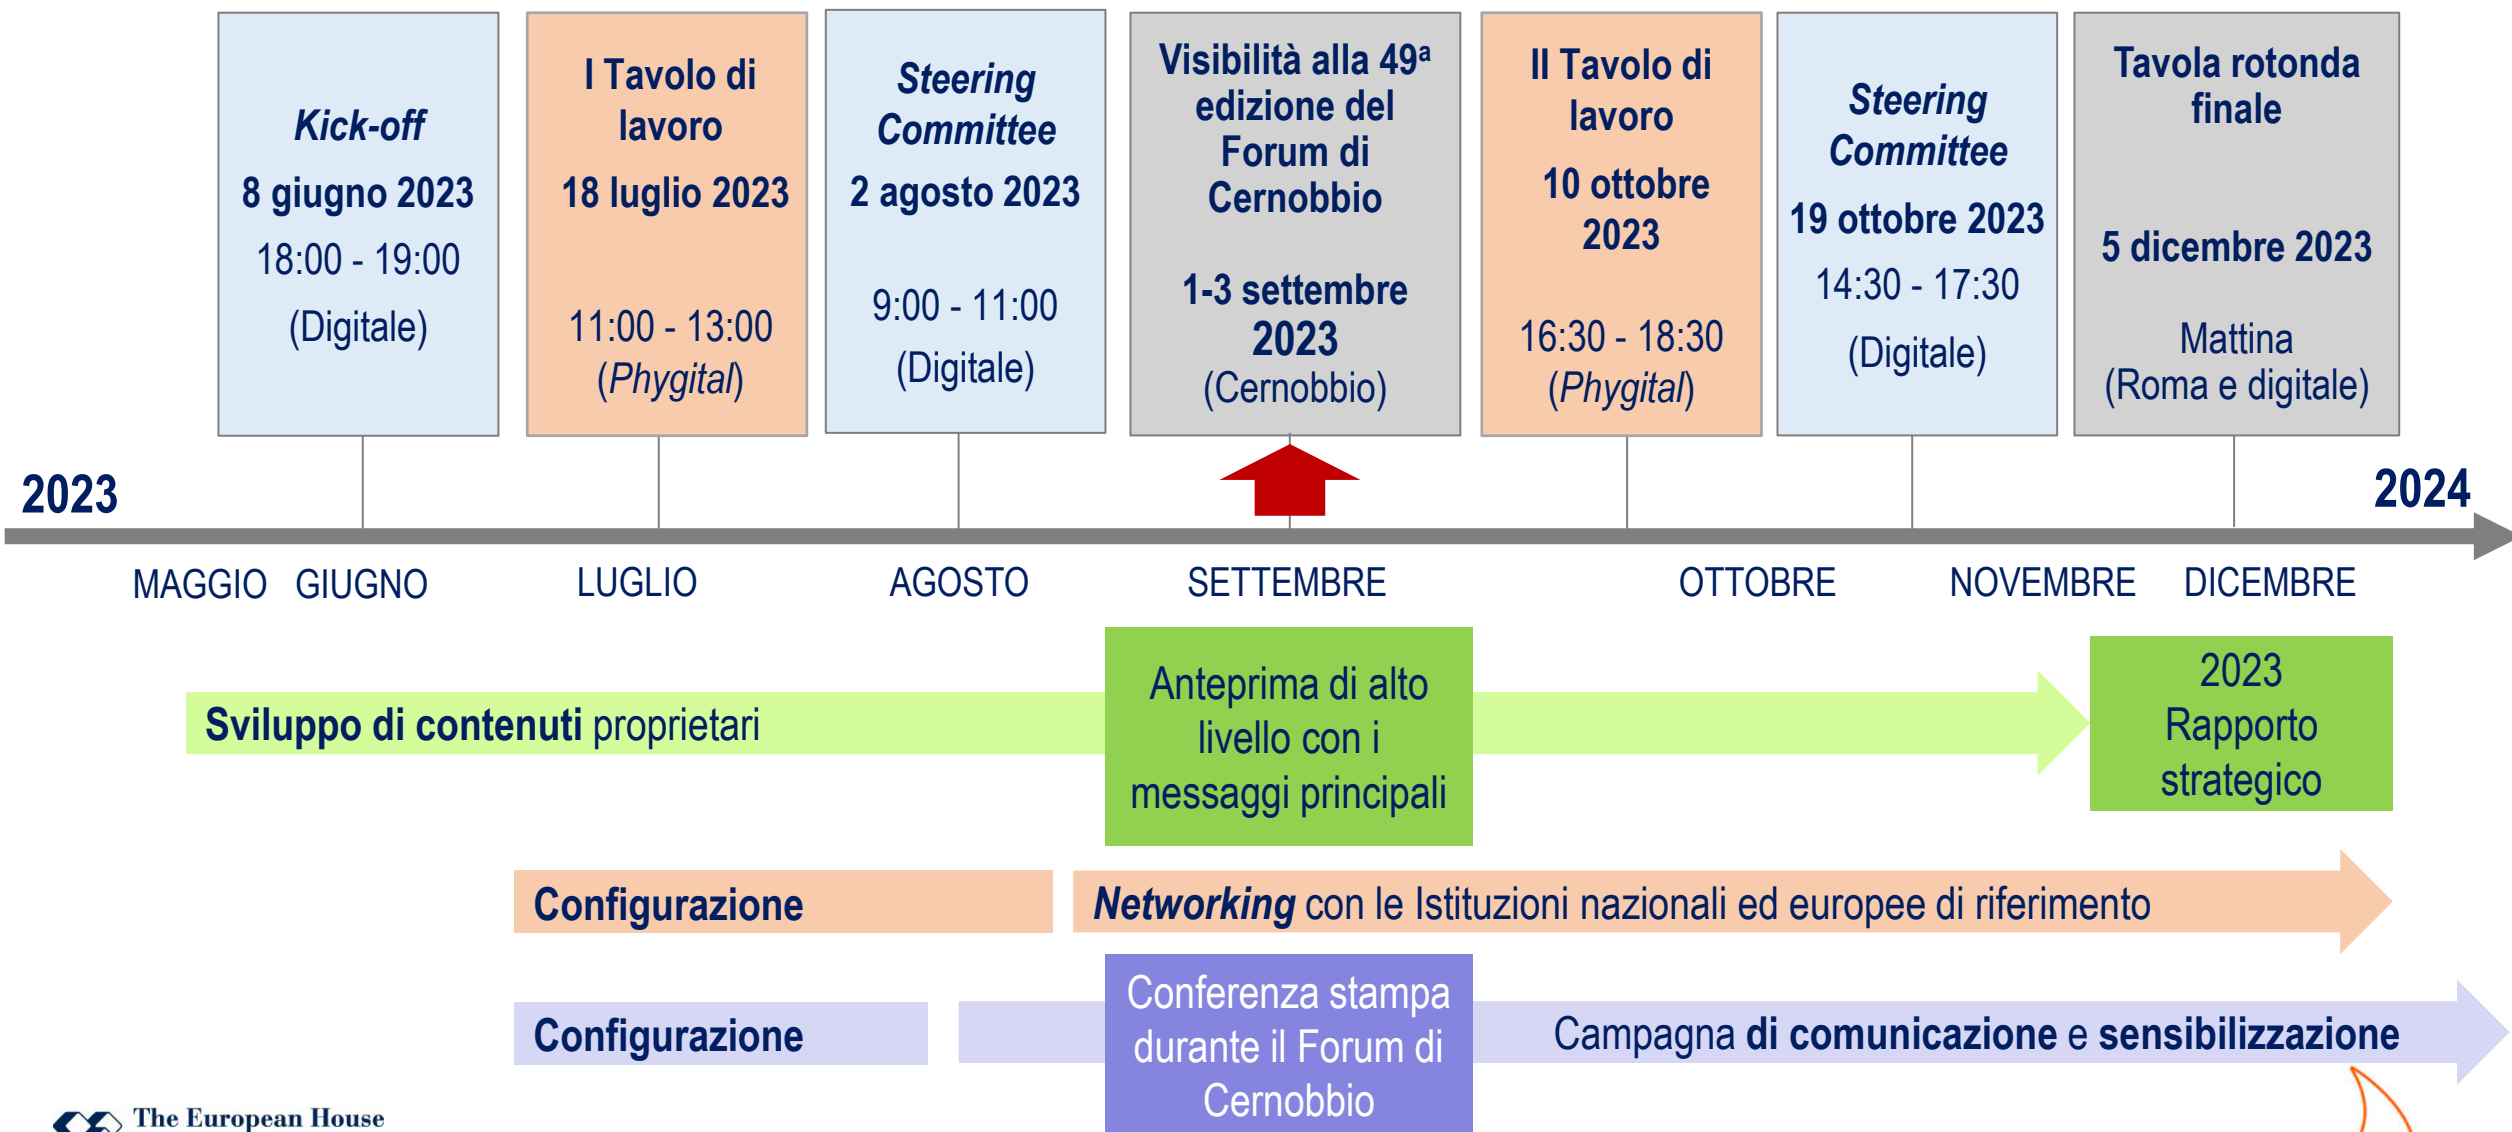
Kick-off
8 giugno 2023
18:00 - 19:00
(Digitale)

I Tavolo di lavoro
18 luglio 2023
11:00 - 13:00
(Phygital)

Steering Committee
2 agosto 2023
9:00 - 11:00
(Digitale)

Visibilità alla 49ª edizione del Forum di Cernobbio
1-3 settembre 2023
(Cernobbio)

II Tavolo di lavoro
10 ottobre 2023
16:30 - 18:30
(Phygital)

Steering Committee
19 ottobre 2023
14:30 - 17:30
(Digitale)

Tavola rotonda finale
5 dicembre 2023
Mattina
(Roma e digitale)

2023

2024

MAGGIO GIUGNO LUGLIO AGOSTO SETTEMBRE OTTOBRE NOVEMBRE DICEMBRE

Sviluppo di contenuti proprietari

Anteprima di alto livello con i messaggi principali

2023 Rapporto strategico

Configurazione

Networking con le Istituzioni nazionali ed europee di riferimento

Configurazione

Conferenza stampa durante il Forum di Cernobbio

Campagna di comunicazione e sensibilizzazione

The European House